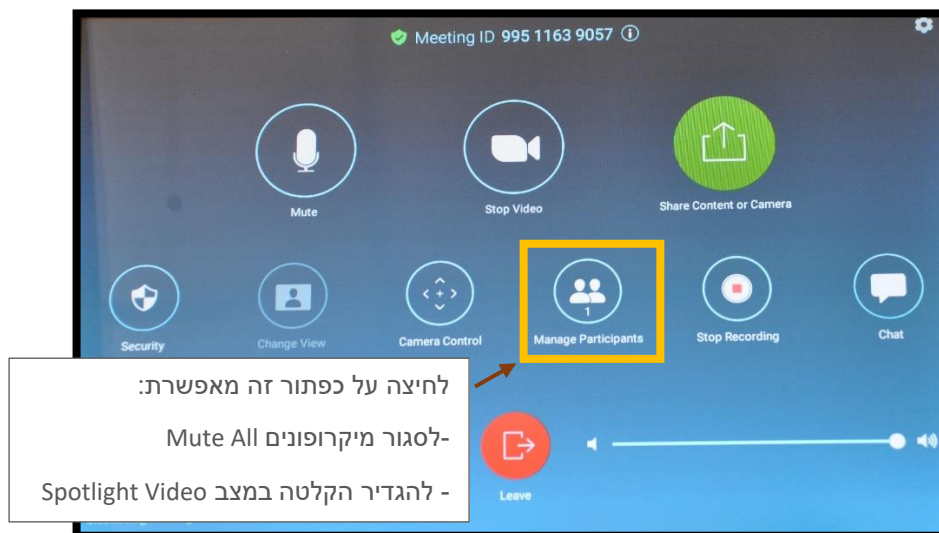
Meeting ID 995 1163 9057

Mute

Stop Video

Share Content or Camera

Security

Change View

Camera Control

1
Manage Participants

Stop Recording

Chat

לחיצה על כפתור זה מאפשרת:

-לסגור מיקרופונים Mute All

- להגדיר הקלטה במצב Spotlight Video

Leave